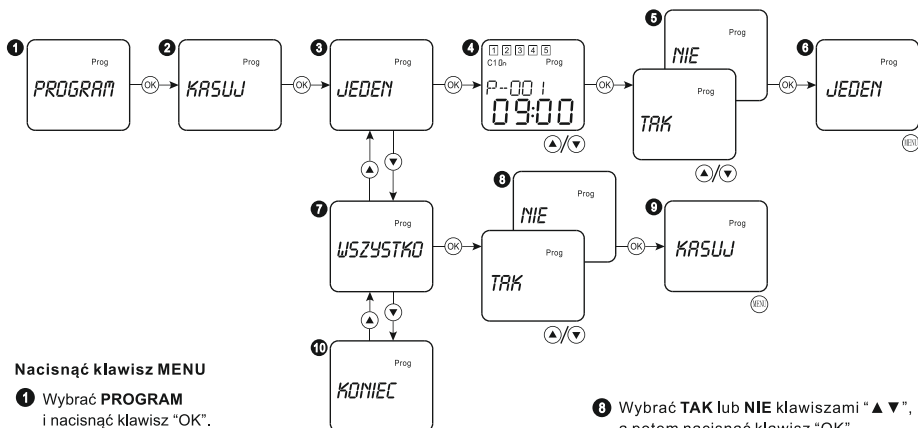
1 Prog PROGRAM OK 2 Prog KASUJ OK 3 Prog JEDEN OK 4 1 2 3 4 5 C1 0n Prog P-001 09:00 ▲/▼ OK 5 Prog NIE Prog TAK ▲/▼ OK 6 Prog JEDEN MENU

▲ ▼

7 Prog WSZYSTKO OK 8 Prog NIE Prog TAK ▲/▼ OK 9 Prog KASUJ MENU

▲ ▼

10 Prog KONIEC

Nacisnąć klawisz MENU

1 Wybrać PROGRAM i nacisnąć klawisz "OK".

8 Wybrać TAK lub NIE klawiszami "▲ ▼", a potem nacisnąć klawisz "OK"